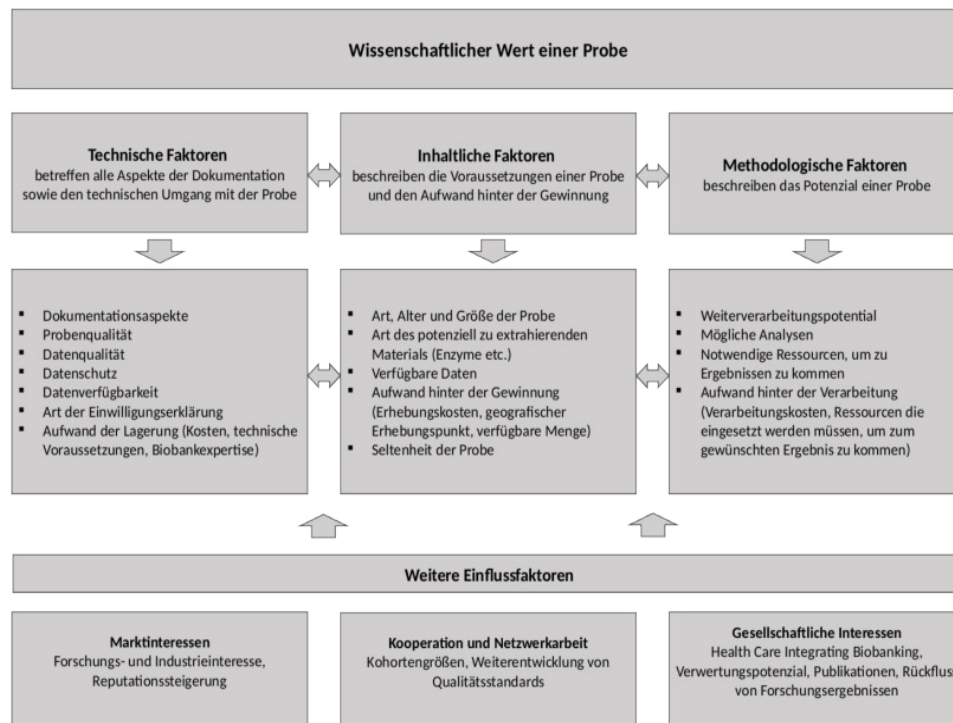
Wissenschaftlicher Wert einer Probe

Technische Faktoren
betreffen alle Aspekte der Dokumentation sowie den technischen Umgang mit der Probe

Inhaltliche Faktoren
beschreiben die Voraussetzungen einer Probe und den Aufwand hinter der Gewinnung

Methodologische Faktoren
beschreiben das Potenzial einer Probe

- Dokumentationsaspekte
- Probenqualität
- Datenqualität
- Datenschutz
- Datenverfügbarkeit
- Art der Einwilligungserklärung
- Aufwand der Lagerung (Kosten, technische Voraussetzungen, Biobankexpertise)

- Art, Alter und Größe der Probe
- Art des potenziell zu extrahierenden Materials (Enzyme etc.)
- Verfügbare Daten
- Aufwand hinter der Gewinnung (Erhebungskosten, geografischer Erhebungspunkt, verfügbare Menge)
- Seltenheit der Probe

- Weiterverarbeitungspotential
- Mögliche Analysen
- Notwendige Ressourcen, um zu Ergebnissen zu kommen
- Aufwand hinter der Verarbeitung (Verarbeitungskosten, Ressourcen die eingesetzt werden müssen, um zum gewünschten Ergebnis zu kommen)

Weitere Einflussfaktoren

Marktinteressen
Forschungs- und Industrieinteresse, Reputationssteigerung

Kooperation und Netzwerkarbeit
Kohortengrößen, Weiterentwicklung von Qualitätsstandards

Gesellschaftliche Interessen
Health Care Integrating Biobanking, Verwertungspotenzial, Publikationen, Rückflus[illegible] von Forschungsergebnissen